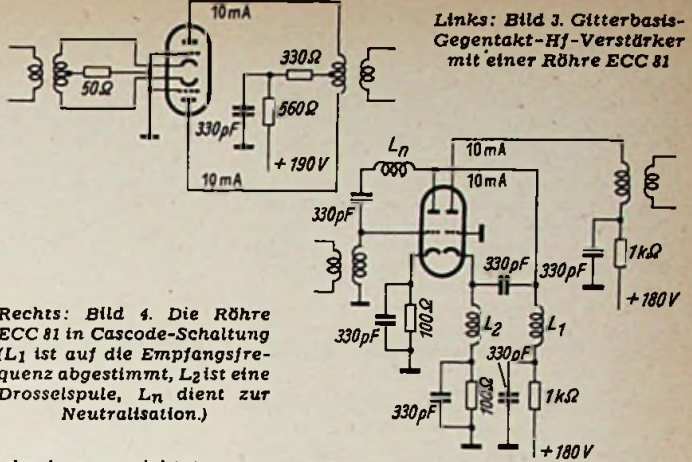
10 mA

50Ω

330Ω

330pF

560Ω

+ 190 V

10 mA

Links: Bild 3. Gitterbasis-Gegentakt-Hf-Verstärker mit einer Röhre ECC 81

$L_n$

10 mA

10 mA

330pF

330pF

330pF

1kΩ

+ 180 V

330pF

100Ω

$L_2$

$L_1$

330pF

330pF

100Ω

1kΩ

+ 180 V

Rechts: Bild 4. Die Röhre ECC 81 in Cascode-Schaltung ($L_1$ ist auf die Empfangsfrequenz abgestimmt, $L_2$ ist eine Drosselspule, $L_n$ dient zur Neutralisation.)